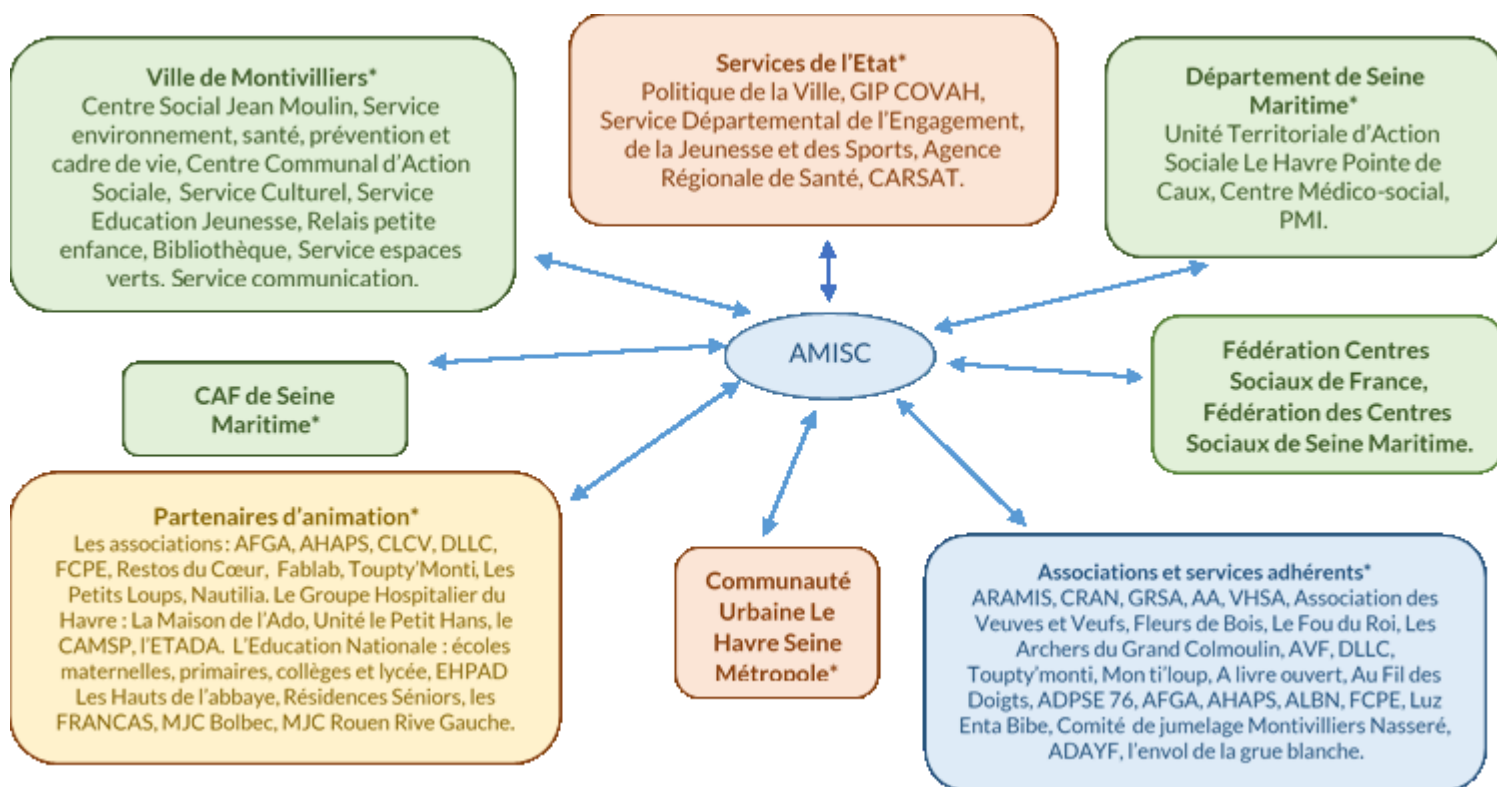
Ville de Montivilliers*
Centre Social Jean Moulin, Service environnement, santé, prévention et cadre de vie, Centre Communal d'Action Sociale, Service Culturel, Service Education Jeunesse, Relais petite enfance, Bibliothèque, Service espaces verts. Service communication.

Services de l'Etat*
Politique de la Ville, GIP COVAH, Service Départemental de l'Engagement, de la Jeunesse et des Sports, Agence Régionale de Santé, CARSAT.

Département de Seine Maritime*
Unité Territoriale d'Action Sociale Le Havre Pointe de Caux, Centre Médico-social, PMI.

AMISC

CAF de Seine Maritime*

Fédération Centres Sociaux de France, Fédération des Centres Sociaux de Seine Maritime.

Partenaires d'animation*
Les associations : AFGA, AHAPS, CLCV, DLLC, FCPE, Restos du Cœur, Fablab, Toupty'Monti, Les Petits Loups, Nautilia. Le Groupe Hospitalier du Havre : La Maison de l'Ado, Unité le Petit Hans, le CAMSP, l'ETADA. L'Education Nationale : écoles maternelles, primaires, collèges et lycée, EHPAD Les Hauts de l'abbaye, Résidences Séniors, les FRANCAS, MJC Bolbec, MJC Rouen Rive Gauche.

Communauté Urbaine Le Havre Seine Métropole*

Associations et services adhérents*
ARAMIS, CRAN, GRSA, AA, VHSA, Association des Veuves et Veufs, Fleurs de Bois, Le Fou du Roi, Les Archers du Grand Colmoulin, AVF, DLLC, Toupty'monti, Mon ti'loup, A livre ouvert, Au Fil des Doigts, ADPSE 76, AFGA, AHAPS, ALBN, FCPE, Luz Enta Bibe, Comité de jumelage Montivilliers Nasseré, ADAYF, l'envol de la grue blanche.